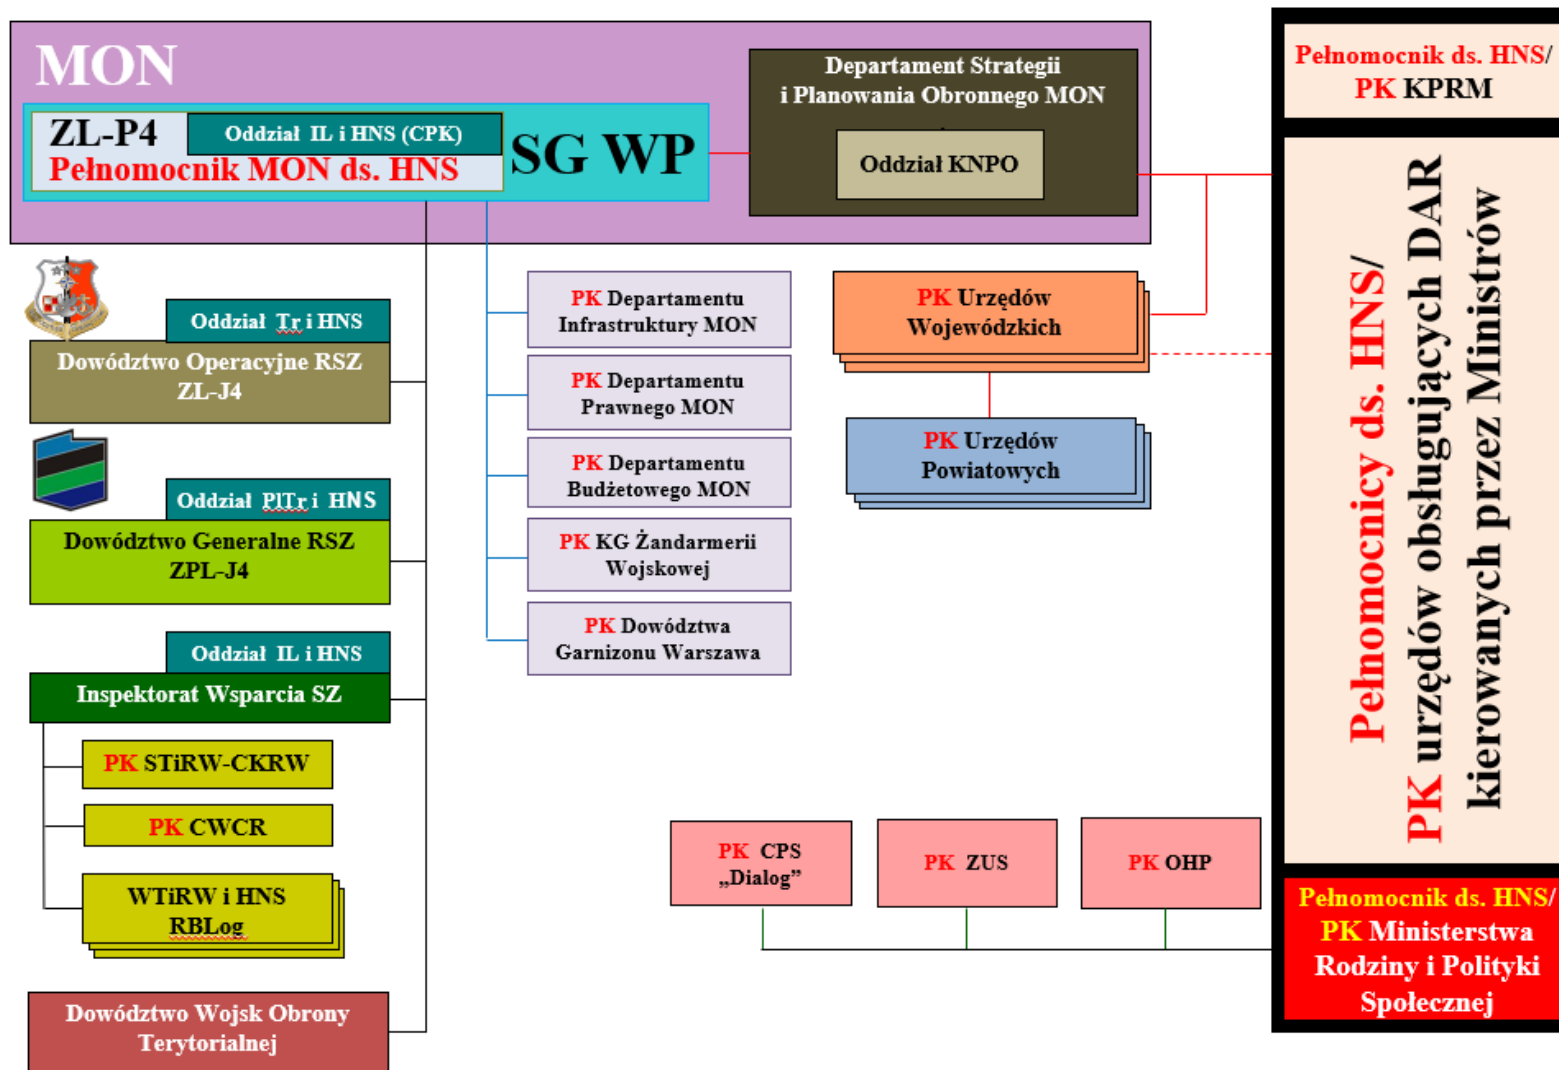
MON

ZL-P4
Pełnomocnik MON ds. HNS

Oddział IL i HNS (CPK)

SG WP

Departament Strategii i Planowania Obronnego MON

Oddział KNPO

Pełnomocnik ds. HNS/ PK KPRM

Pełnomocnicy ds. HNS/ PK urzędów obsługujących DAR kierowanych przez Ministrów

Pełnomocnik ds. HNS/ PK Ministerstwa Rodziny i Polityki Społecznej

Oddział Tr i HNS
Dowództwo Operacyjne RSZ ZL-J4

Oddział PlTr i HNS
Dowództwo Generalne RSZ ZPL-J4

Oddział IL i HNS
Inspektorat Wsparcia SZ

PK STiRW-CKRW

PK CWCR

WTiRW i HNS RBLog

Dowództwo Wojsk Obrony Terytorialnej

PK Departamentu Infrastruktury MON

PK Departamentu Prawnego MON

PK Departamentu Budżetowego MON

PK KG Żandarmerii Wojskowej

PK Dowództwa Garnizonu Warszawa

PK Urzędów Wojewódzkich

PK Urzędów Powiatowych

PK CPS „Dialog"

PK ZUS

PK OHP